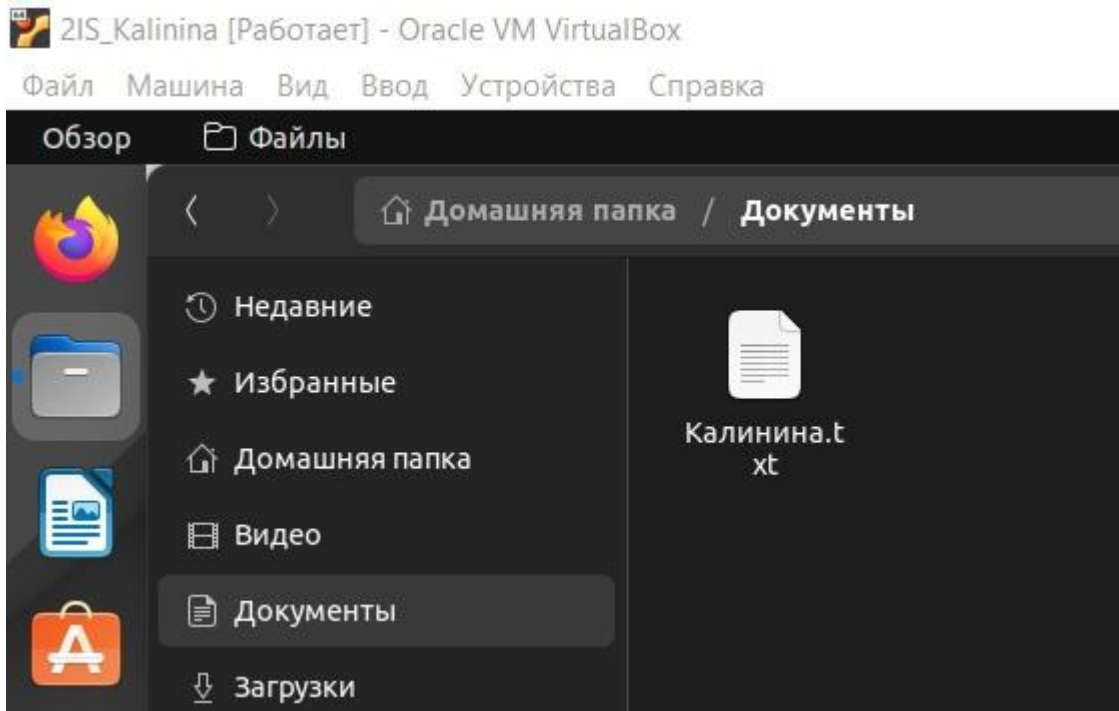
2IS_Kalinina [Работает] - Oracle VM VirtualBox

Файл Машина Вид Ввод Устройства Справка

Обзор Файлы

Домашняя папка / Документы

Недавние

Избранные

Домашняя папка

Видео

Документы

Загрузки

Калинина.txt